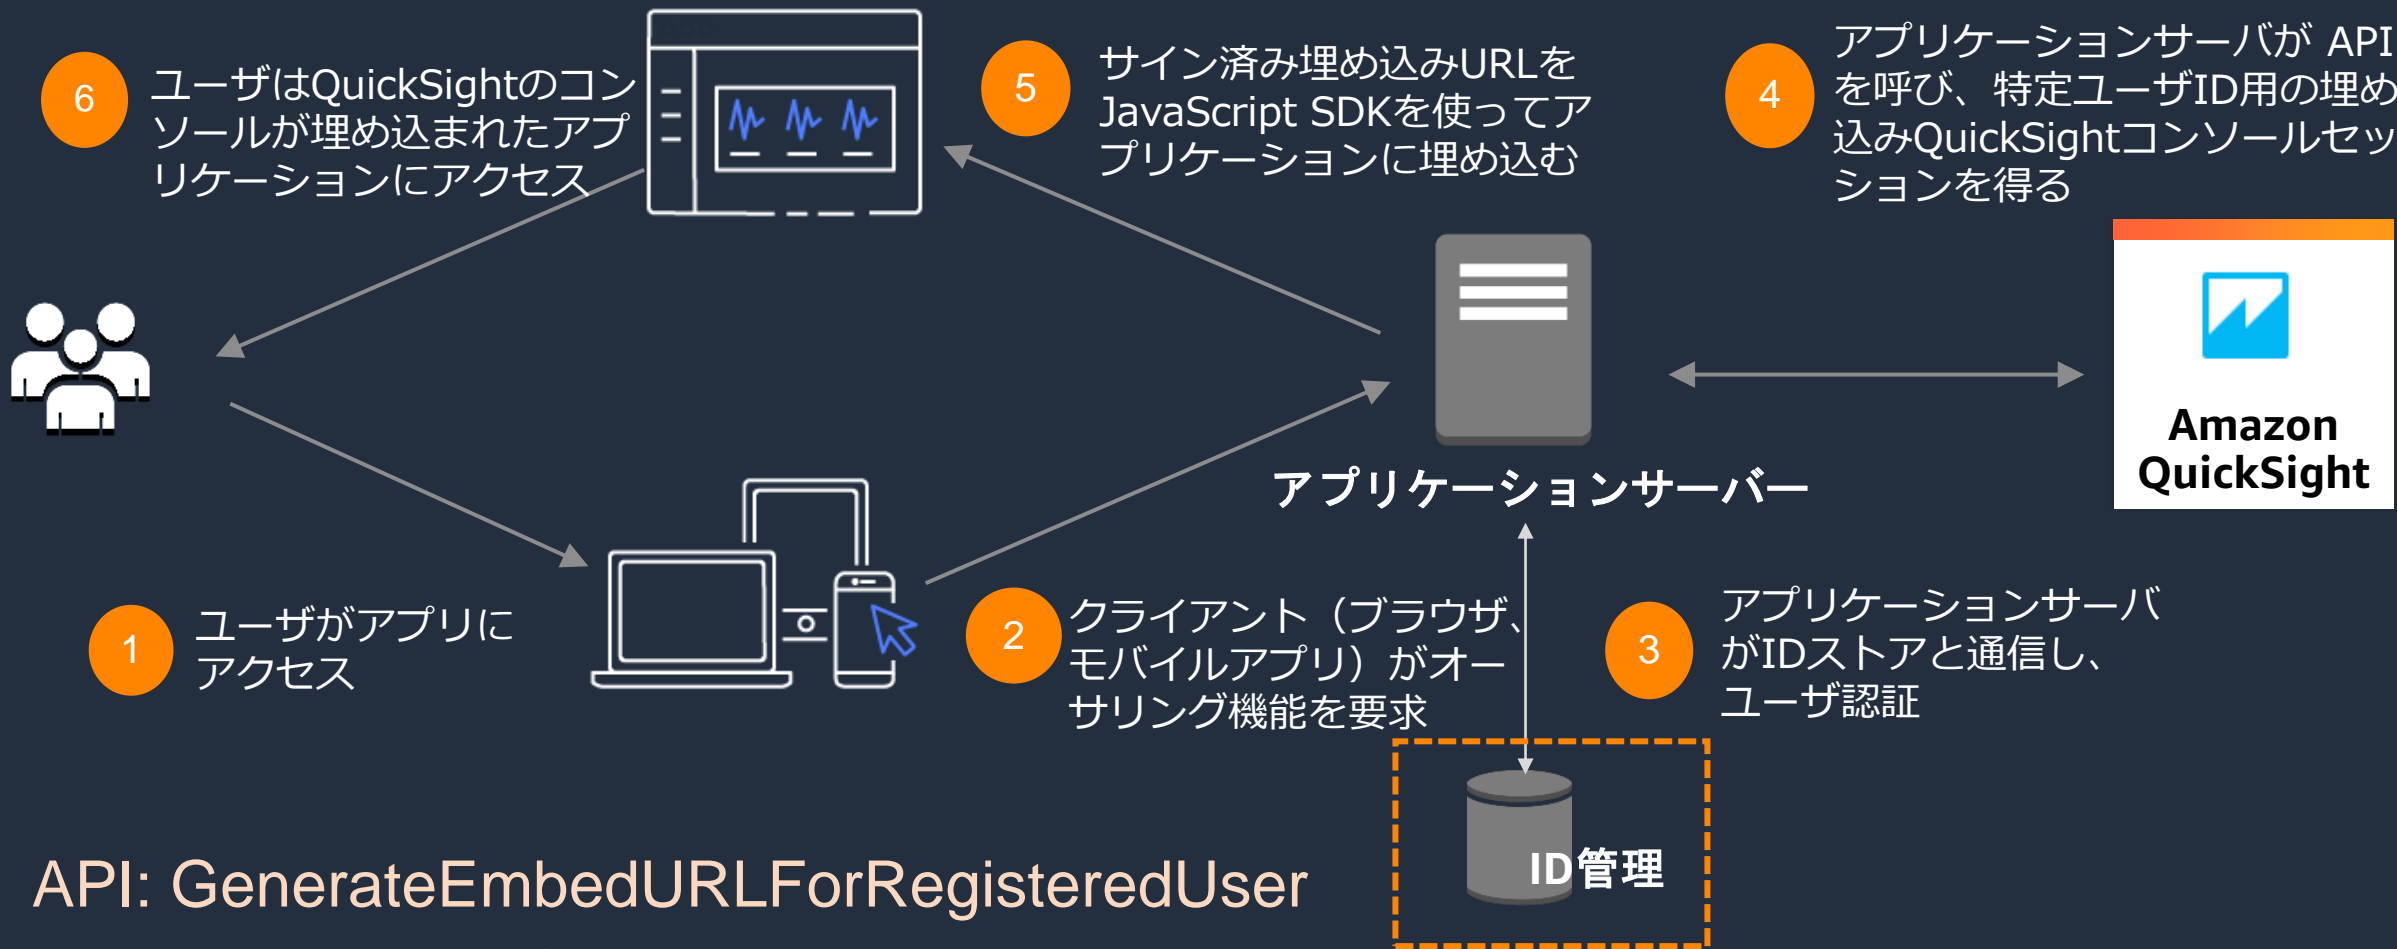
6 ユーザはQuickSightのコンソールが埋め込まれたアプリケーションにアクセス

5 サイン済み埋め込みURLをJavaScript SDKを使ってアプリケーションに埋め込む

4 アプリケーションサーバが APIを呼び、特定ユーザID用の埋め込みQuickSightコンソールセッションを得る

Amazon QuickSight

アプリケーションサーバー

1 ユーザがアプリにアクセス

2 クライアント（ブラウザ、モバイルアプリ）がオーサリング機能を要求

3 アプリケーションサーバがIDストアと通信し、ユーザ認証

ID管理

API: GenerateEmbedURLForRegisteredUser